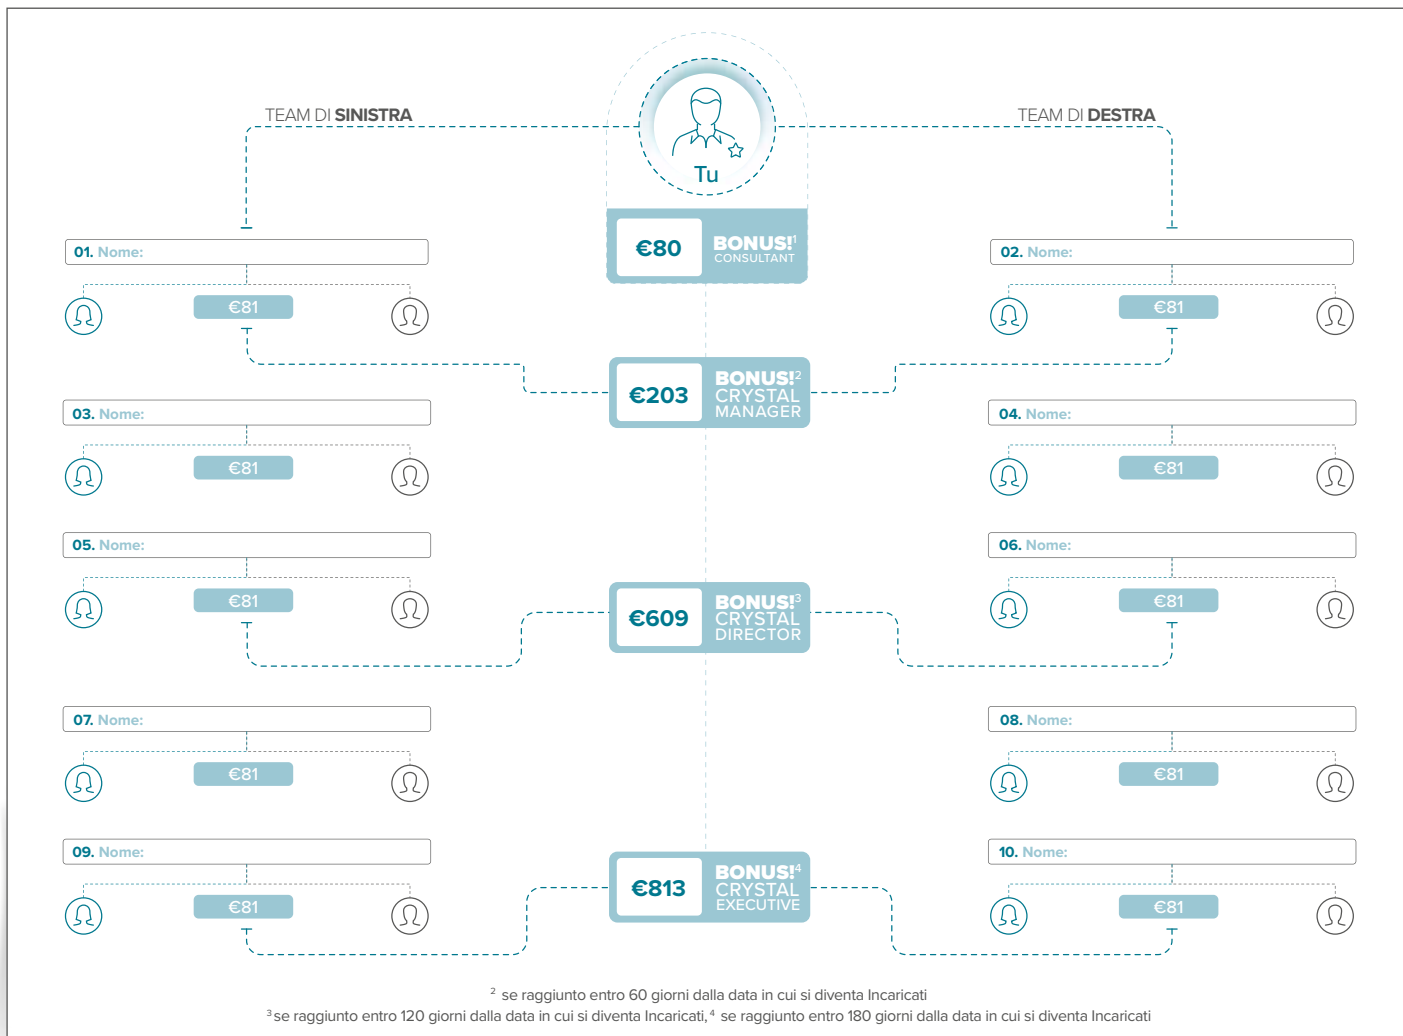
TEAM DI SINISTRA

Tu

TEAM DI DESTRA

€80 BONUS!$^1$ CONSULTANT

01. Nome:

€81

02. Nome:

€81

€203 BONUS!$^2$ CRYSTAL MANAGER

03. Nome:

€81

04. Nome:

€81

05. Nome:

€81

06. Nome:

€81

€609 BONUS!$^3$ CRYSTAL DIRECTOR

07. Nome:

€81

08. Nome:

€81

09. Nome:

€81

10. Nome:

€81

€813 BONUS!$^4$ CRYSTAL EXECUTIVE

$^2$ se raggiunto entro 60 giorni dalla data in cui si diventa Incaricati
$^3$se raggiunto entro 120 giorni dalla data in cui si diventa Incaricati, $^4$ se raggiunto entro 180 giorni dalla data in cui si diventa Incaricati